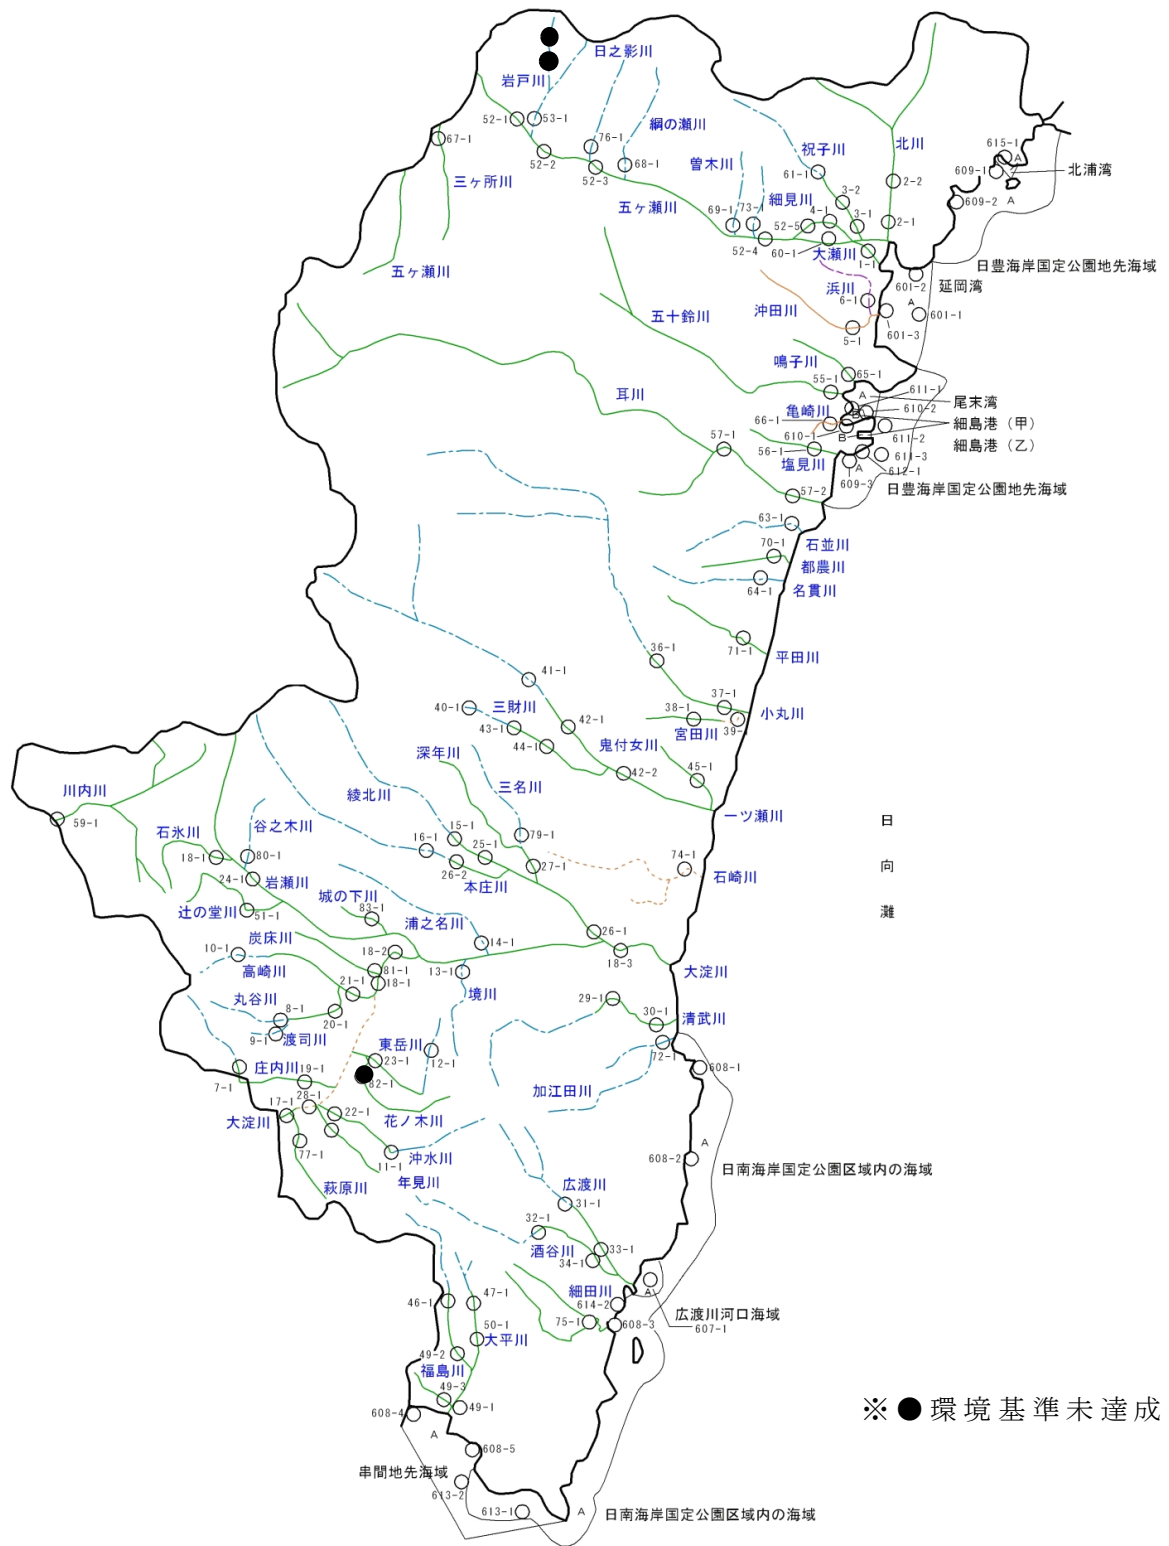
日之影川
岩戸川
52-1 53-1
67-1
76-1
綱の瀬川
52-2 68-1
52-3
曽木川
祝子川
北川
615-1
A
609-1
北浦湾
三ヶ所川
61-1
3-2
2-2
609-2 A
細見川
五ヶ瀬川
69-1 73-1
4-1
3-1
52-5
2-1
52-4 60-1
大瀬川
1-1
日豊海岸国定公園地先海域
五ヶ瀬川
浜川
601-2
延岡湾
6-1
A
601-1
五十鈴川
沖田川
601-3
5-1
鳴子川
55-1 65-1
耳川
A 611-1
尾末湾
亀崎川
610-2
66-1
細島港（甲）
610-1
611-2
細島港（乙）
B
57-1
56-1
611-3
塩見川
612-1
A
609-3
日豊海岸国定公園地先海域
57-2
63-1
石並川
70-1
都農川
64-1
名貫川
71-1
平田川
36-1
41-1
37-1
小丸川
三財川
40-1
38-1
42-1
39-1
43-1
宮田川
44-1
鬼付女川
深年川
42-2
45-1
三名川
川内川
綾北川
一ツ瀬川
日
59-1
谷之木川
15-1
79-1
石氷川
16-1
25-1
向
18-1
80-1
74-1
26-2
27-1
24-1
岩瀬川
本庄川
石崎川
灘
辻の堂川
51-1
城の下川
83-1
浦之名川
炭床川
26-1
10-1
14-1
18-2
18-3
高崎川
81-1
13-1
大淀川
21-1
18-1
境川
丸谷川
8-1
29-1
30-1
20-1
清武川
9-1
渡司川
東岳川
72-1
12-1
庄内川
19-1
23-1
608-1
82-1
7-1
28-1
加江田川
17-1
22-1
大淀川
花ノ木川
A
77-1
沖水川
608-2
11-1
日南海岸国定公園区域内の海域
萩原川
年見川
広渡川
31-1
32-1
33-1
酒谷川
34-1
細田川
47-1
A
46-1
614-2
広渡川河口海域
50-1
75-1
608-3
607-1
大平川
49-2
福島川
49-3
※●環境基準未達成
608-4
49-1
A
608-5
串間地先海域
613-2
613-1
A
日南海岸国定公園区域内の海域